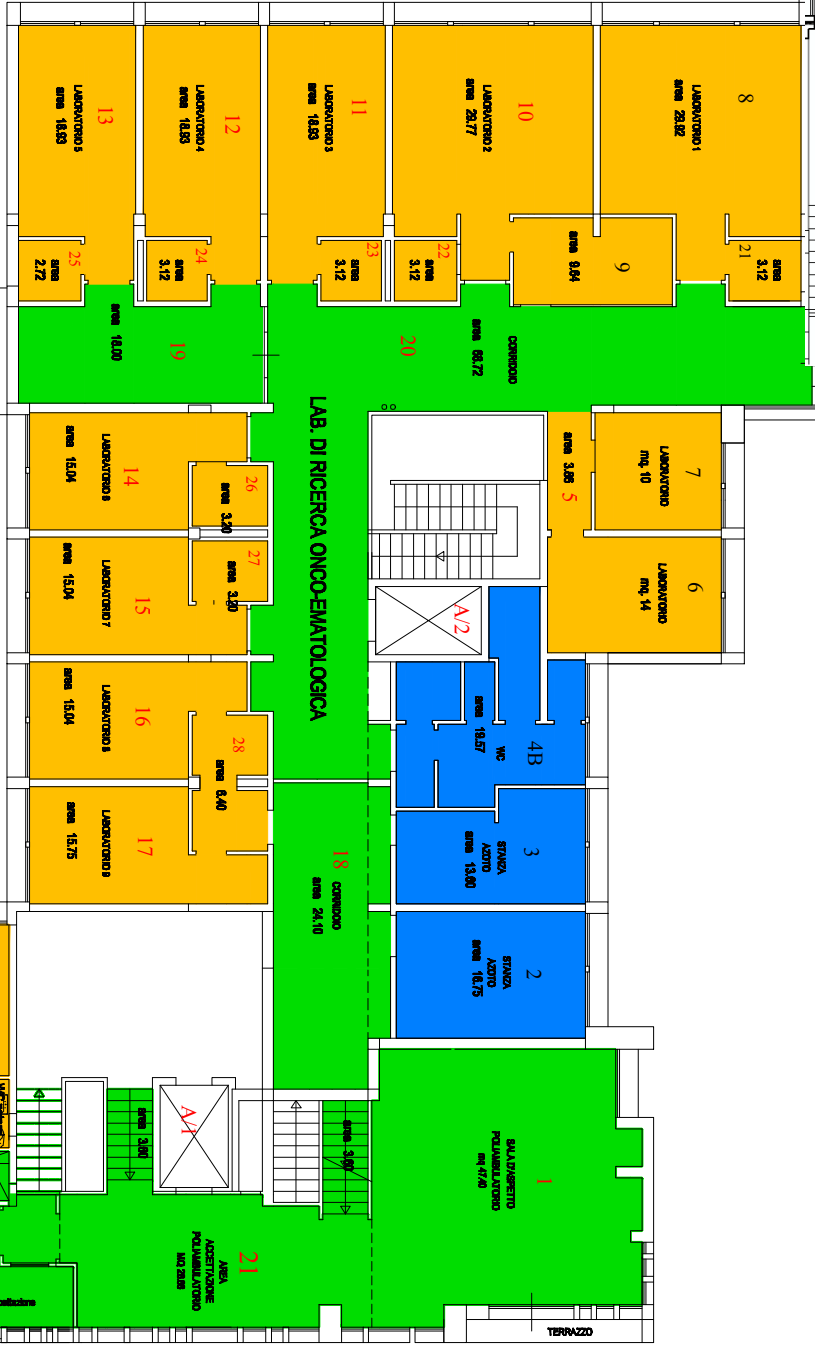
13
LABORATORIO 5
area 16.63

12
LABORATORIO 4
area 16.63

11
LABORATORIO 3
area 16.63

10
LABORATORIO 2
area 29.77

8
LABORATORIO 1
area 29.92

25
area 2.72

24
area 3.12

23
area 3.12

22
area 3.12

9
area 9.64

21
area 3.12

19
area 16.00

20
CORRIDOIO
area 66.72

LAB. DI RICERCA ONCO-EMATOLOGICA

14
LABORATORIO 6
area 15.04

26
area 3.20

5
area 3.86

7
LABORATORIO
mq. 10

15
LABORATORIO 7
area 15.04

27
area 3.20

6
LABORATORIO
mq. 14

A/2

16
LABORATORIO 8
area 15.04

28
area 6.40

4B
WC
area 19.57

17
LABORATORIO 9
area 15.75

18
CORRIDOIO
area 24.10

3
STANZA
AZOTO
area 13.60

2
STANZA
AZOTO
area 16.75

A/1
area 3.60

area 3.60

1
SALA D'ASPETTO
POLIAMBULATORIO
mq 47.40

21
AREA
ACCETTAZIONE
POLIAMBULATORIO
MQ 29.85

TERRAZZO